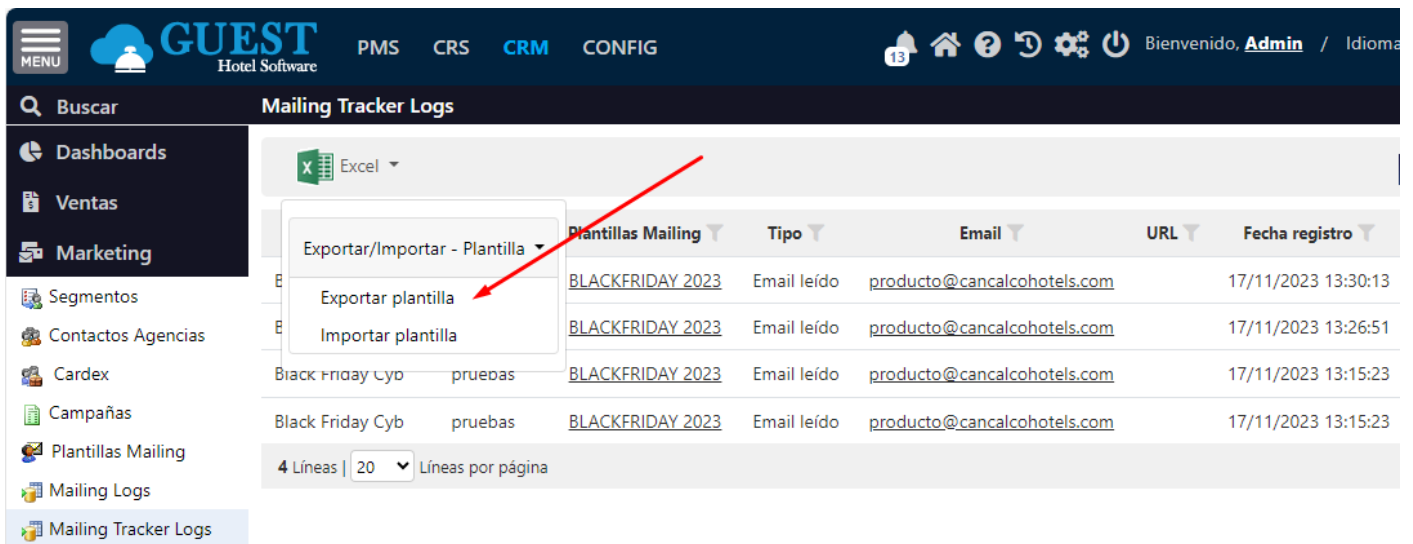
MENU GUEST Hotel Software PMS CRS CRM CONFIG 13 Bienvenido, Admin / Idioma

Buscar
Dashboards
Ventas
Marketing
Segmentos
Contactos Agencias
Cardex
Campañas
Plantillas Mailing
Mailing Logs
Mailing Tracker Logs

Mailing Tracker Logs

Excel

Exportar/Importar - Plantilla
Exportar plantilla
Importar plantilla

| | | Plantillas Mailing | Tipo | Email | URL | Fecha registro |
|---|---|---|---|---|---|---|
| B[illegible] | | BLACKFRIDAY 2023 | Email leído | producto@cancalcohotels.com | | 17/11/2023 13:30:13 |
| B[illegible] | | BLACKFRIDAY 2023 | Email leído | producto@cancalcohotels.com | | 17/11/2023 13:26:51 |
| Black Friday Cyb | pruebas | BLACKFRIDAY 2023 | Email leído | producto@cancalcohotels.com | | 17/11/2023 13:15:23 |
| Black Friday Cyb | pruebas | BLACKFRIDAY 2023 | Email leído | producto@cancalcohotels.com | | 17/11/2023 13:15:23 |

4 Líneas | 20 Líneas por página